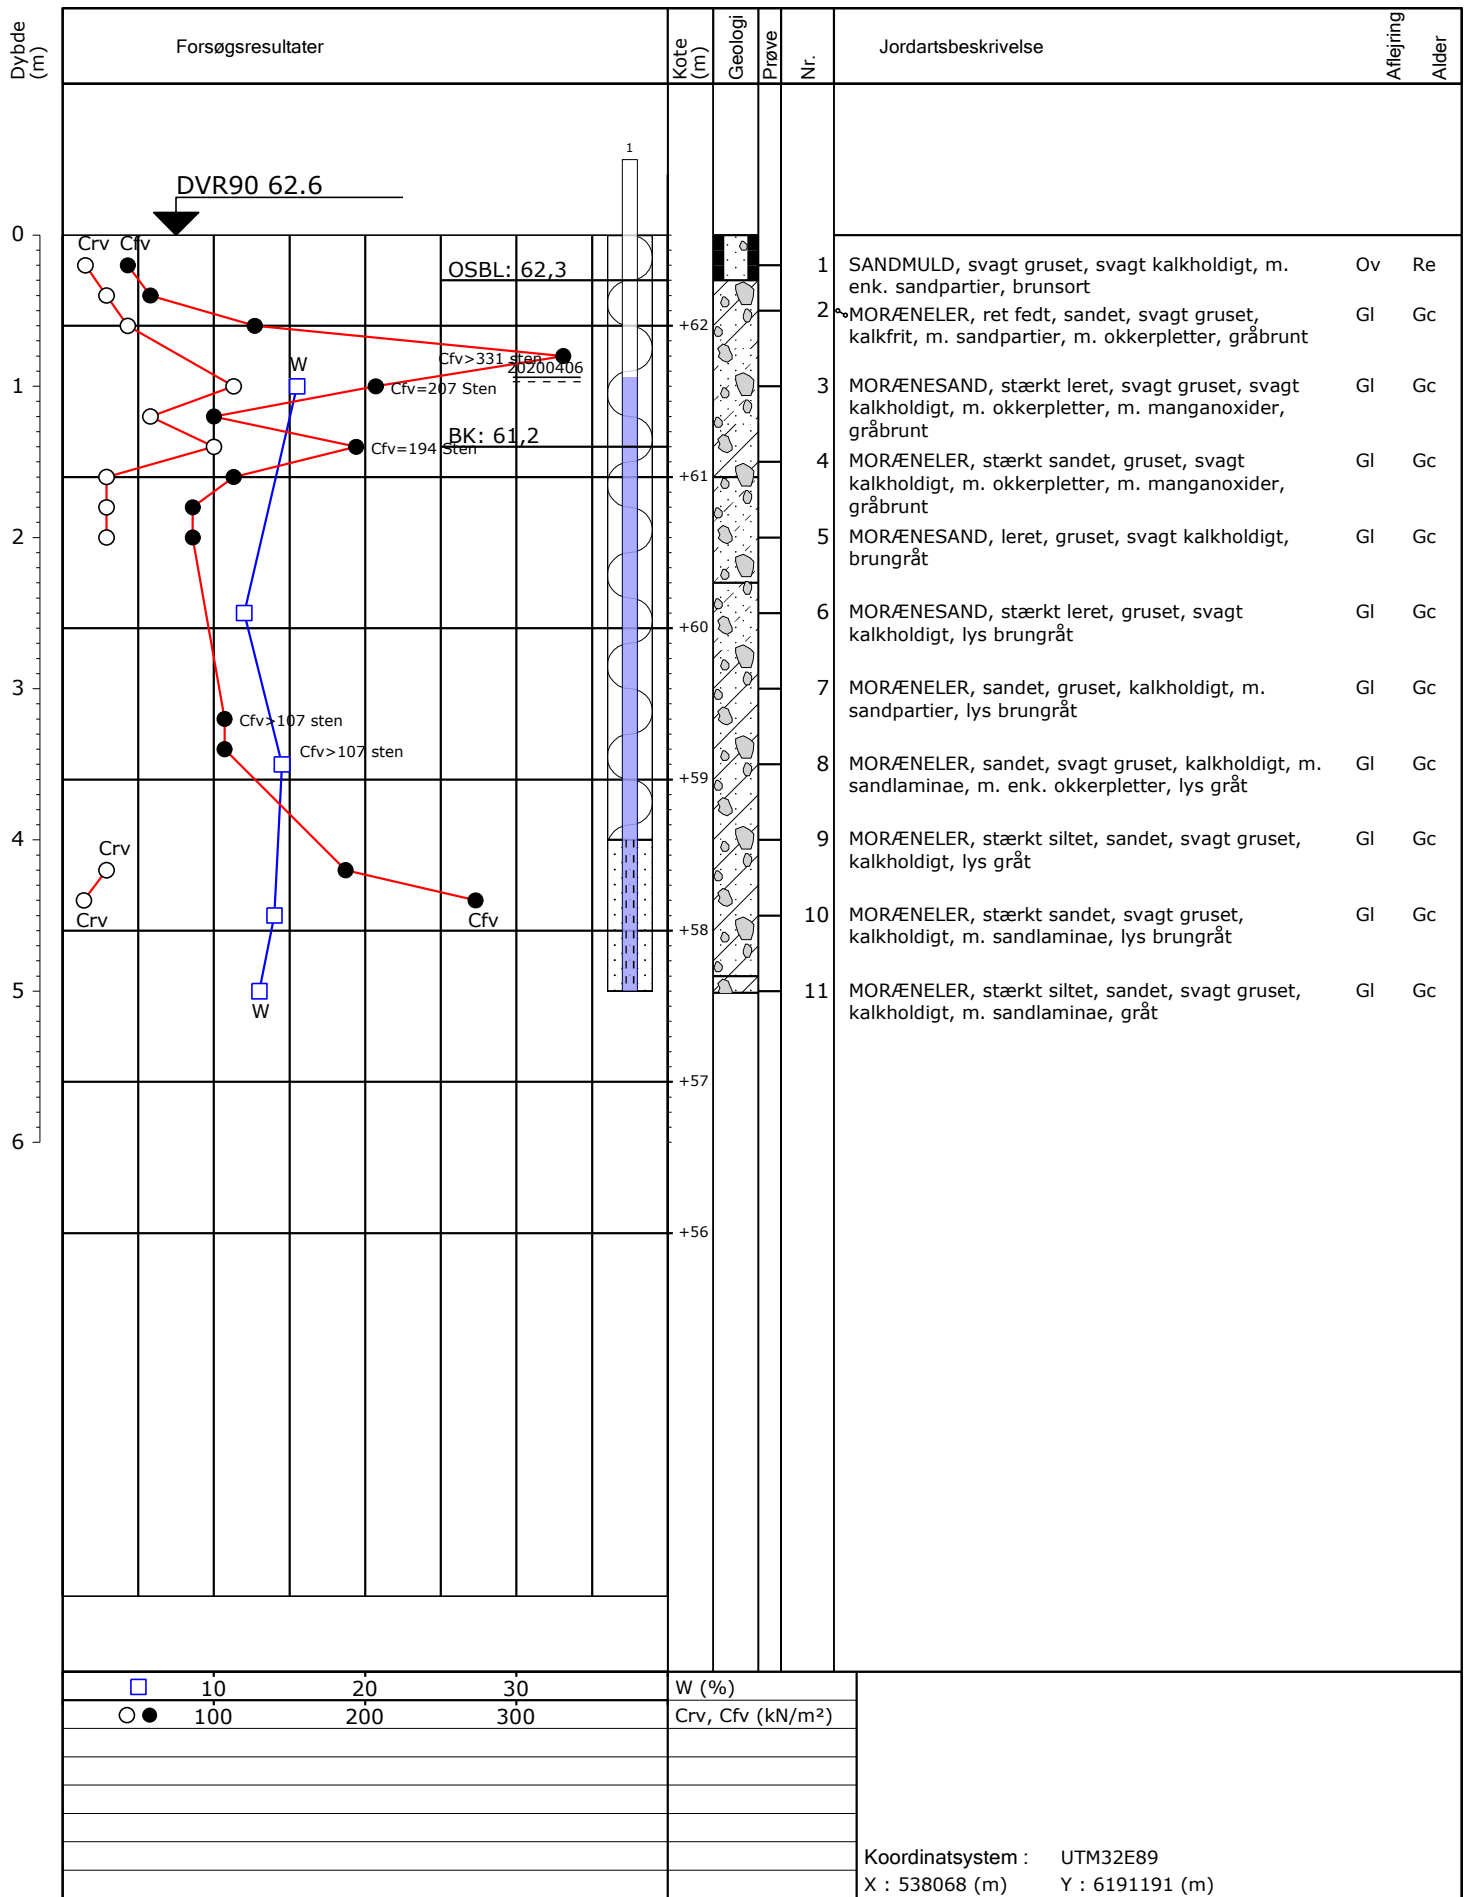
Dybde (m)

Forsøgsresultater

Kote (m)

Geologi

Prøve

Nr.

Jordartsbeskrivelse

Aflejring

Alder

DVR90 62.6

1

0

Crv Cfv

OSBL: 62,3

Cfv>331 sten

20200406

W

1

Cfv=207 Sten

BK: 61,2

Cfv=194 Sten

2

3

Cfv>107 sten

Cfv>107 sten

4

Crv

Crv

Cfv

5

W

6

+62

+61

+60

+59

+58

+57

+56

| Nr. | Jordartsbeskrivelse | Aflejring | Alder |
|---|---|---|---|
| 1 | SANDMULD, svagt gruset, svagt kalkholdigt, m. enk. sandpartier, brunsort | Ov | Re |
| 2 | MORÆNELER, ret fedt, sandet, svagt gruset, kalkfrit, m. sandpartier, m. okkerpletter, gråbrunt | Gl | Gc |
| 3 | MORÆNESAND, stærkt leret, svagt gruset, svagt kalkholdigt, m. okkerpletter, m. manganoxider, gråbrunt | Gl | Gc |
| 4 | MORÆNELER, stærkt sandet, gruset, svagt kalkholdigt, m. okkerpletter, m. manganoxider, gråbrunt | Gl | Gc |
| 5 | MORÆNESAND, leret, gruset, svagt kalkholdigt, brungråt | Gl | Gc |
| 6 | MORÆNESAND, stærkt leret, gruset, svagt kalkholdigt, lys brungråt | Gl | Gc |
| 7 | MORÆNELER, sandet, gruset, kalkholdigt, m. sandpartier, lys brungråt | Gl | Gc |
| 8 | MORÆNELER, sandet, svagt gruset, kalkholdigt, m. sandlaminae, m. enk. okkerpletter, lys gråt | Gl | Gc |
| 9 | MORÆNELER, stærkt siltet, sandet, svagt gruset, kalkholdigt, lys gråt | Gl | Gc |
| 10 | MORÆNELER, stærkt sandet, svagt gruset, kalkholdigt, m. sandlaminae, lys brungråt | Gl | Gc |
| 11 | MORÆNELER, stærkt siltet, sandet, svagt gruset, kalkholdigt, m. sandlaminae, gråt | Gl | Gc |

10 20 30 W (%)

100 200 300 Crv, Cfv (kN/m²)

Koordinatsystem : UTM32E89

X : 538068 (m) Y : 6191191 (m)